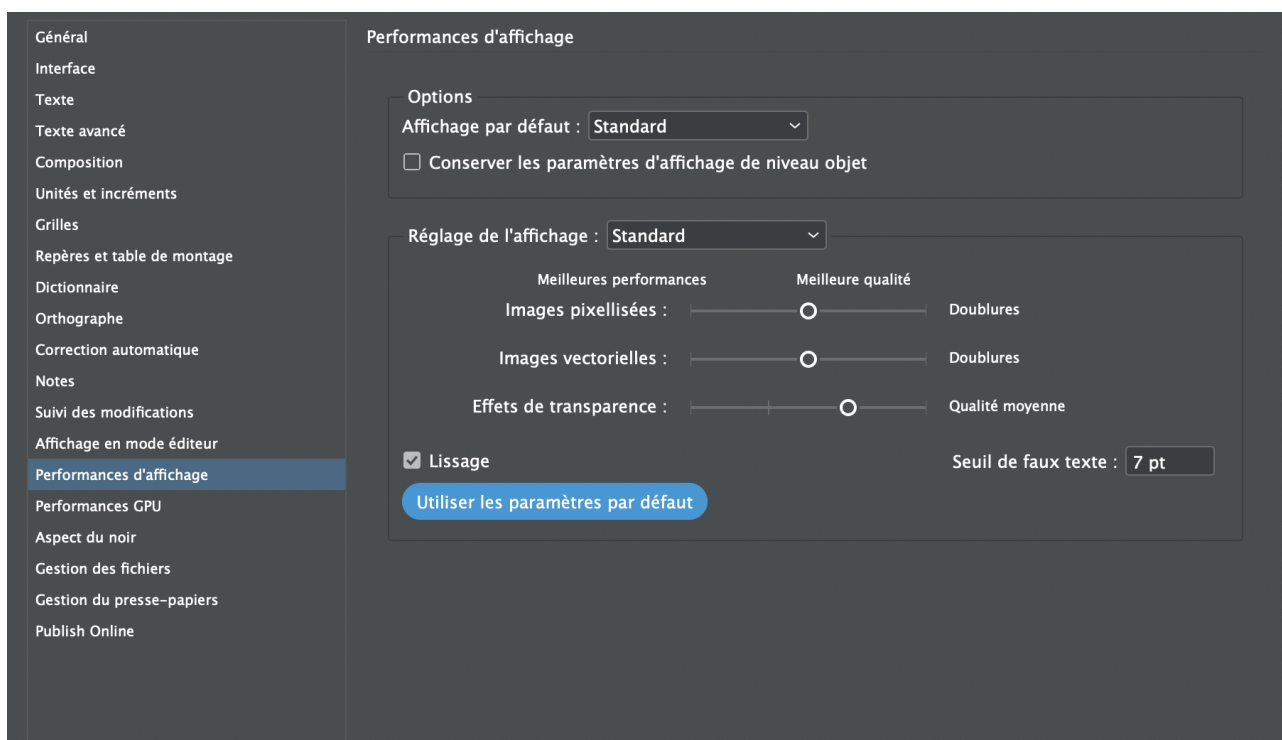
Général
Interface
Texte
Texte avancé
Composition
Unités et incréments
Grilles
Repères et table de montage
Dictionnaire
Orthographe
Correction automatique
Notes
Suivi des modifications
Affichage en mode éditeur
Performances d'affichage
Performances GPU
Aspect du noir
Gestion des fichiers
Gestion du presse-papiers
Publish Online

Performances d'affichage

Options
Affichage par défaut : Standard
Conserver les paramètres d'affichage de niveau objet

Réglage de l'affichage : Standard
Meilleures performances
Meilleure qualité
Images pixellisées :
Doublures
Images vectorielles :
Doublures
Effets de transparence :
Qualité moyenne
Lissage
Seuil de faux texte : 7 pt
Utiliser les paramètres par défaut